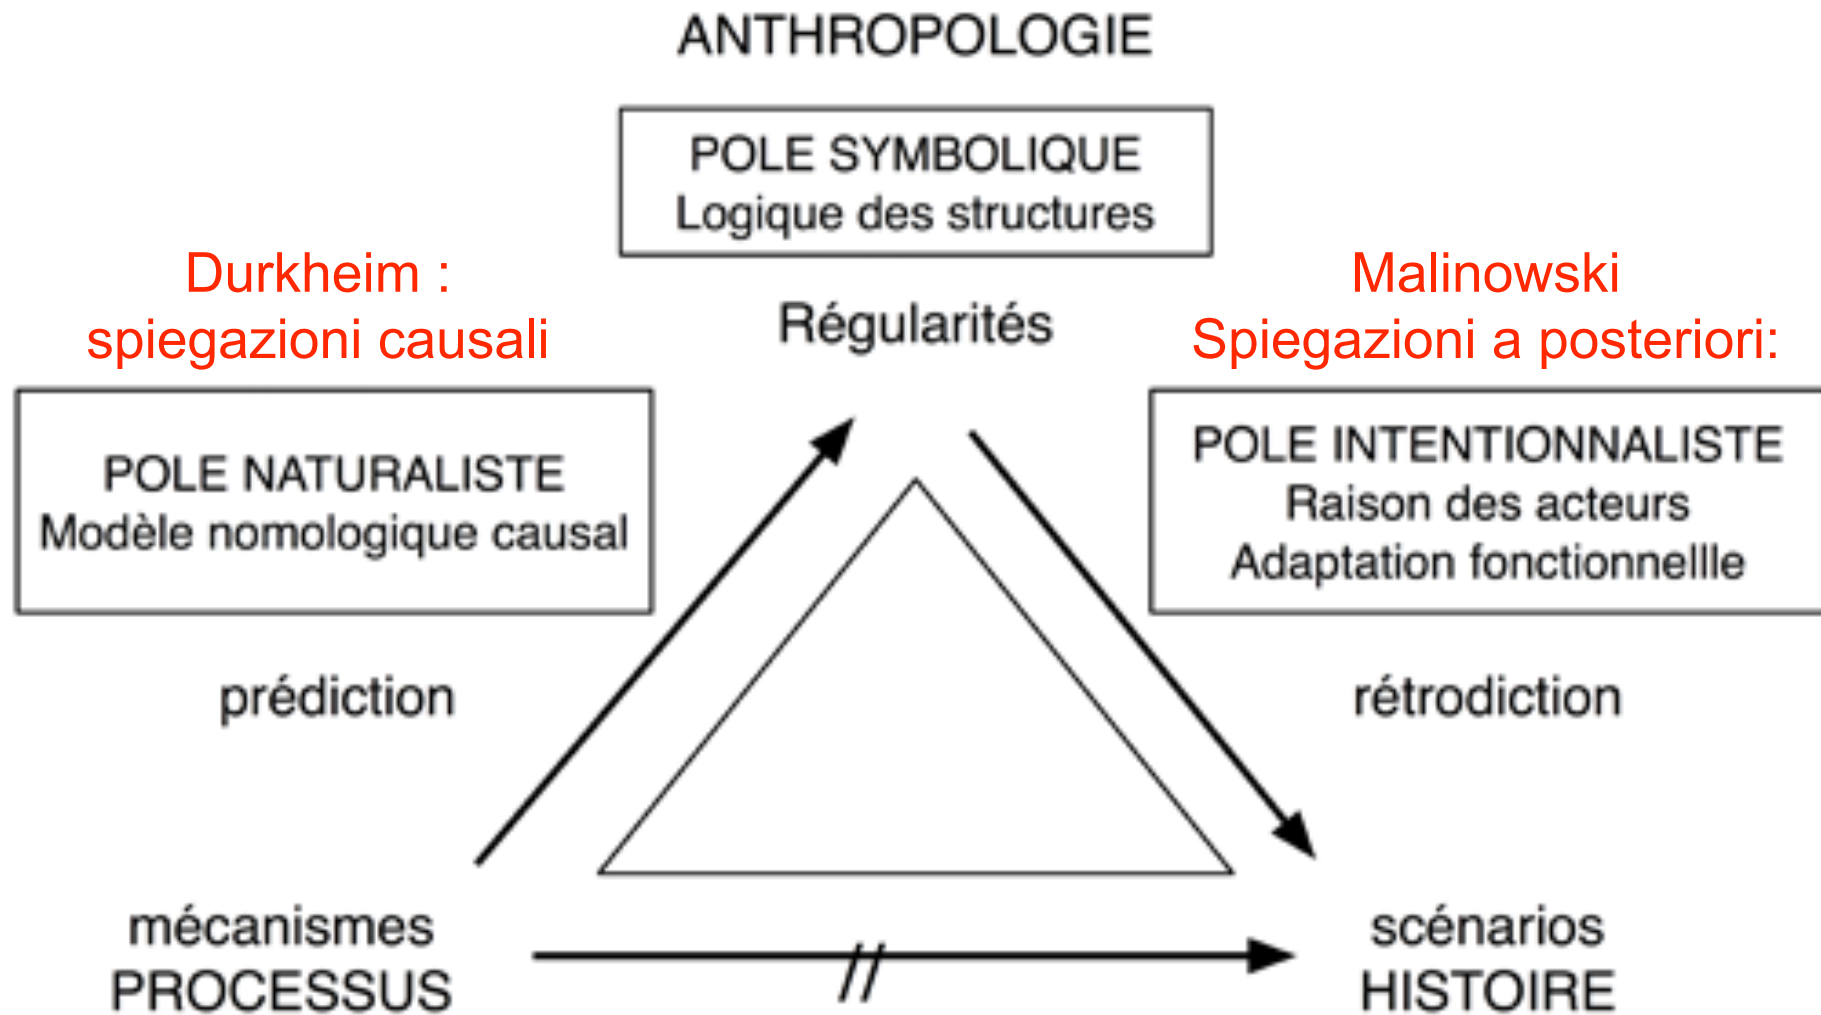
ANTHROPOLOGIE

POLE SYMBOLIQUE
Logique des structures

Durkheim :
spiegazioni causali

Régularités

Malinowski
Spiegazioni a posteriori:

POLE NATURALISTE
Modèle nomologique causal

POLE INTENTIONNALISTE
Raison des acteurs
Adaptation fonctionnellle

prédiction

rétrodiction

mécanismes
PROCESSUS

//

scénarios
HISTOIRE